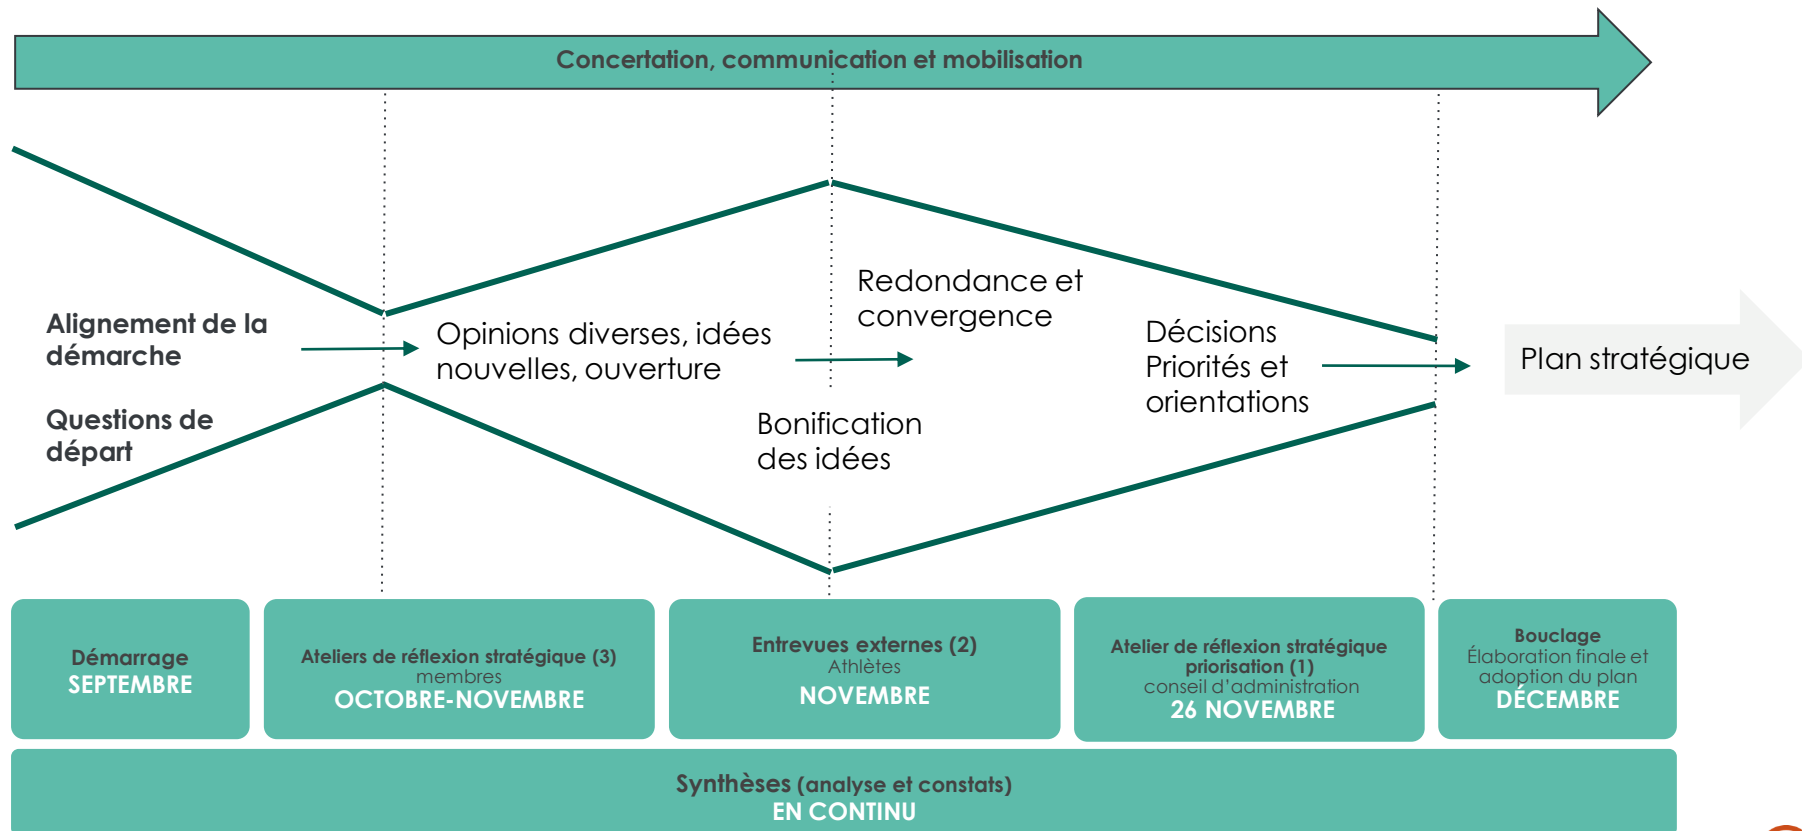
Concertation, communication et mobilisation

Alignement de la démarche

Questions de départ

Opinions diverses, idées nouvelles, ouverture

Redondance et convergence

Bonification des idées

Décisions
Priorités et orientations

Plan stratégique

Démarrage
SEPTEMBRE

Ateliers de réflexion stratégique (3)
membres
OCTOBRE-NOVEMBRE

Entrevues externes (2)
Athlètes
NOVEMBRE

Atelier de réflexion stratégique priorisation (1)
conseil d'administration
26 NOVEMBRE

Bouclage
Élaboration finale et adoption du plan
DÉCEMBRE

Synthèses (analyse et constats)
EN CONTINU